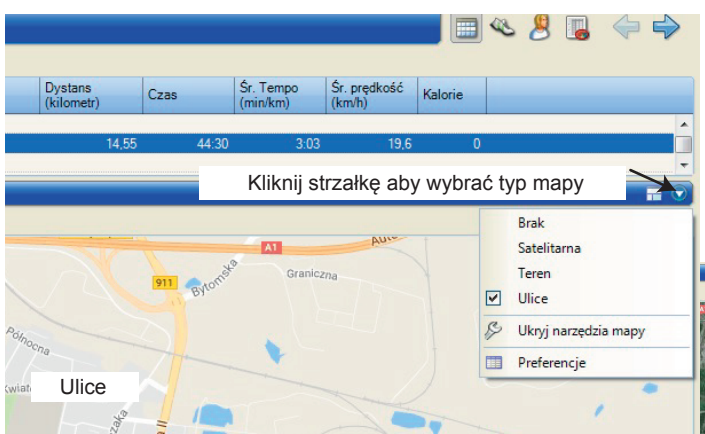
| Dystans (kilometr) | Czas | Śr. Tempo (min/km) | Śr. prędkość (km/h) | Kalorie |
|---|---|---|---|---|
| 14,55 | 44:30 | 3:03 | 19,6 | 0 |

Kliknij strzałkę aby wybrać typ mapy

Brak
Satelitarna
Teren
Ulice
Ukryj narzędzia mapy
Preferencje

A1
Auto
911
Bytomska
Graniczna
Północna
Kwiat
szaka

Ulice